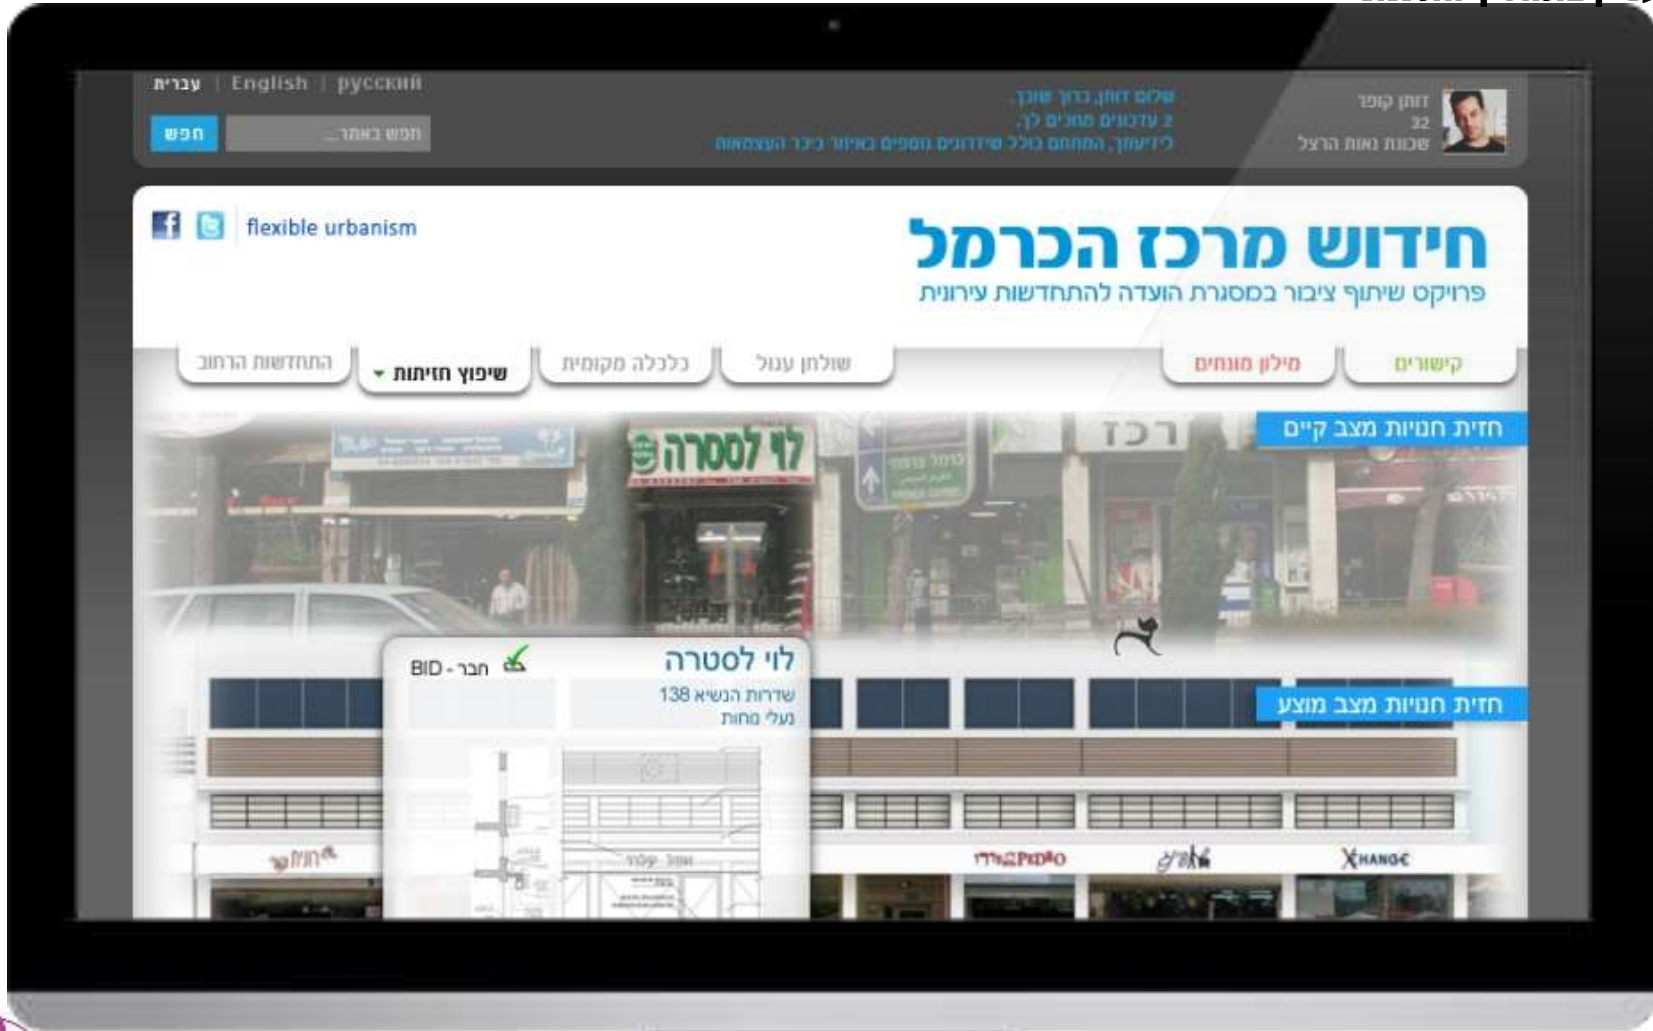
עברית | English | русский

חפש באתר...
חפש

שלום זוהן, ברוך שובך.
2 עדכונים מחכים לך.
לידיעתך, המתחם כולל שידרוגים נוספים באיזור כיכר העצמאות

זוהן קופר
32
שכונת נאות הרצל

flexible urbanism

חידוש מרכז הכרמל
פרויקט שיתוף ציבור במסגרת הועדה להתחדשות עירונית

התחדשות הרחוב
שיפוץ חזיתות
כלכלה מקומית
שולחן עגול
מילון מונחים
קישורים

חזית חנויות מצב קיים

לוי לסטרה

לוי לסטרה
חבר - BID
שדרות הנשיא 138
נעלי מחות

חזית חנויות מצב מוצע

PEDRO
XHANGE
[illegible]